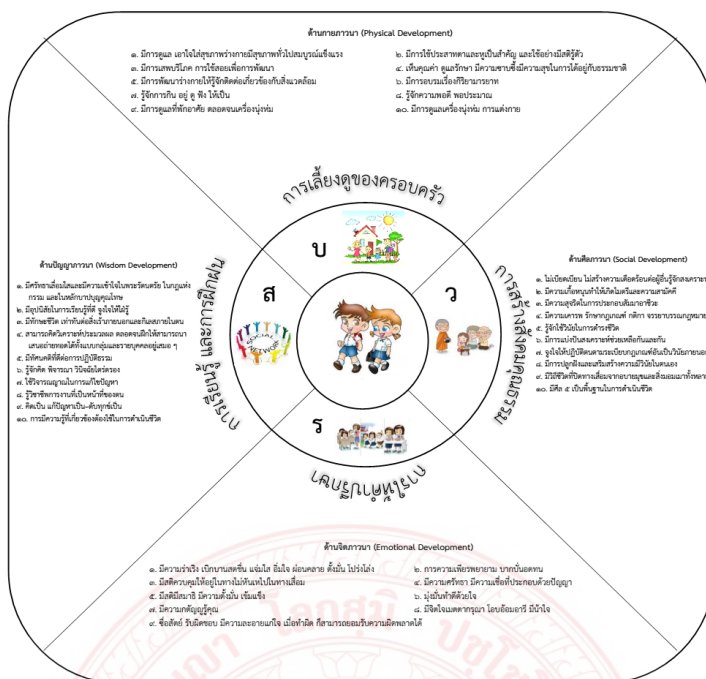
ด้านกายภาวนา (Physical Development)

๑. มีการดูแล เอาใจใส่สุขภาพร่างกายมีสุขภาพทำไปสมบูรณ์แข็งแรง
๓. มีการเสพบริโภค การใช้สอยเพื่อการพัฒนา
๕. มีการพัฒนาร่างกายให้รู้จักติดต่อเกี่ยวข้องกับสิ่งแวดล้อม
๗. รู้จักการกิน อยู่ ดู ฟัง ให้เป็น
๙. มีการดูแลที่พักอาศัย ตลอดจนเครื่องนุ่งห่ม

๒. มีการใช้ประสาทตาและหูเป็นสำคัญ และใช้อย่างมีสติรู้ตัว
๔. เห็นคุณค่า ดูแลรักษา มีความซาบซึ้งมีความสุขในการได้อยู่กับธรรมชาติ
๖. มีการอบรมเรื่องกิริยามารยาท
๘. รู้จักความพอดี พอประมาณ
๑๐. มีการดูแลเครื่องนุ่งห่ม การแต่งกาย

การเลี้ยงดูของครอบครัว

บ

ส

ว

ร

ด้านศีลภาวนา (Social Development)

๑. ไม่เบียดเบียน ไม่สร้างความเดือดร้อนต่อผู้อื่นรู้จักสงเคราะห์
๒. มีความเกื้อหนุนทำให้เกิดไมตรีและความสามัคคี
๓. มีความสุจริตในการประกอบสัมมาอาชีพ
๔. มีความเคารพ รักษากฎเกณฑ์ กติกา จรรยาบรรณกฎหมาย
๕. รู้จักใช้วินัยในการดำรงชีวิต
๖. มีการแบ่งปันสงเคราะห์ช่วยเหลือกันและกัน
๗. จูงใจให้ปฏิบัติตามระเบียบกฎเกณฑ์อันเป็นวินัยภายนอก
๘. มีการปลูกฝังและเสริมสร้างความมีวินัยในตนเอง
๙. มีวิถีชีวิตที่ปลอดการเสี่ยงจากอบายมุขและสิ่งเสพย์ติดทั้งหลาย
๑๐. มีศีล ๕ เป็นพื้นฐานในการดำเนินชีวิต

การสร้างสิ่งแวดล้อม

ด้านปัญญาภาวนา (Wisdom Development)

๑. มีศรัทธาเลื่อมใสและมีความเข้าใจในพระรัตนตรัย ในกฎแห่งกรรม และในหลักบาปบุญคุณโทษ
๒. มีอุปนิสัยในการเรียนรู้ที่ดี จูงใจให้ใฝ่รู้
๓. มีทักษะชีวิต เท่าทันต่อสิ่งเร้าภายนอกและกิเลสภายในตน
๔. สามารถคิดวิเคราะห์ประเมินผล ตลอดจนฝึกให้สามารถแสวงหาความรู้และใช้ทั้งแบบกลุ่มและรายบุคคลอยู่เสมอ ๆ
๕. มีทัศนคติที่ดีต่อการปฏิบัติธรรม
๖. รู้จักคิด พิจารณา วินิจฉัยไตร่ตรอง
๗. ใช้วิจารณญาณในการแก้ไขปัญหา
๘. รู้วิชาชีพการงานที่เป็นหน้าที่ของตน
๙. คิดเป็น แก้ปัญหาเป็น ดับทุกข์เป็น
๑๐. การมีความรู้ที่เกี่ยวข้องต้องใช้ในการดำเนินชีวิต

การเรียนรู้และการฝึกฝน

กัลยาณมิตร

ด้านจิตภาวนา (Emotional Development)

๑. มีความร่าเริง เบิกบานสดชื่น แจ่มใส อิ่มใจ ผ่อนคลาย ตั้งมั่น โปร่งโล่ง
๓. มีสติควบคุมให้อยู่ในทางไม่หันเหไปในทางเสื่อม
๕. มีสติมีสมาธิ มีความตั้งมั่น เข้มแข็ง
๗. มีความกตัญญูรู้คุณ
๙. ซื่อสัตย์ รับผิดชอบ มีความละอายแก่ใจ เมื่อทำผิด กล้ายอมรับความผิดพลาดได้

๒. การความเพียรพยายาม บากบั่นอดทน
๔. มีความศรัทธา มีความเชื่อที่ประกอบด้วยปัญญา
๖. มุ่งมั่นทำดีด้วยใจ
๘. มีจิตใจเมตตากรุณา โอบอ้อมอารี มีน้ำใจ